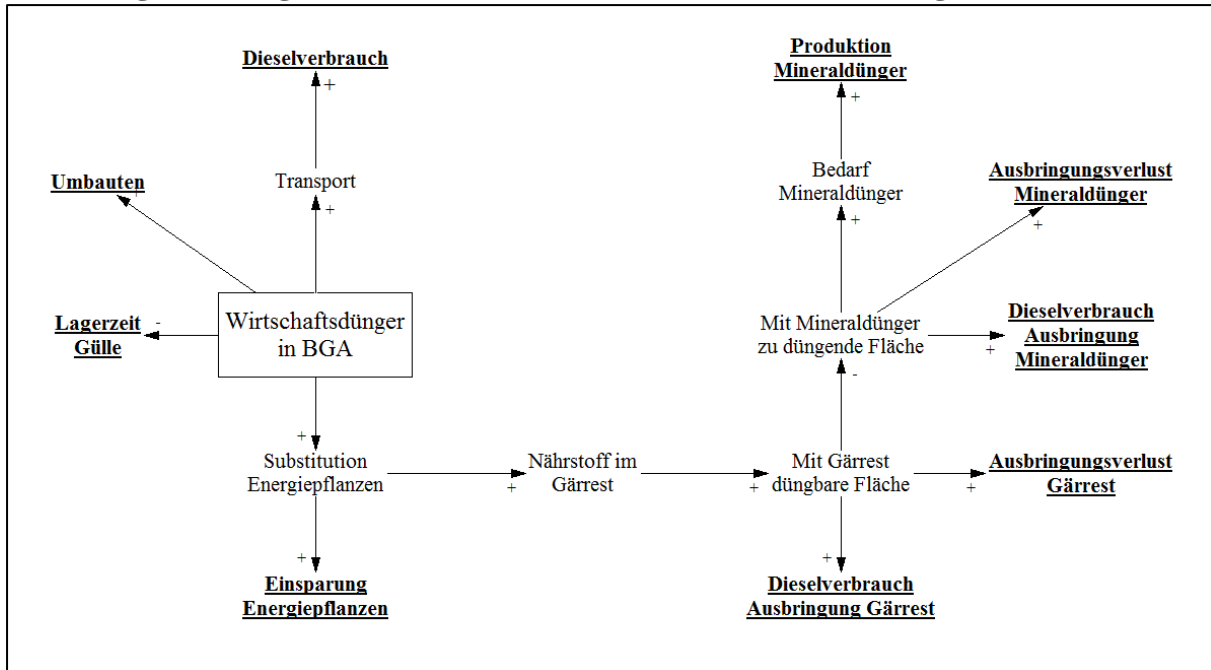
Dieselverbrauch
+
Transport
+
Umbauten
Lagerzeit Gülle
-
Wirtschaftsdünger in BGA
+
Substitution Energiepflanzen
+
Einsparung Energiepflanzen
+
Nährstoff im Gärrest
+
Mit Gärrest düngbare Fläche
+
Ausbringungsverlust Gärrest
+
Dieselverbrauch Ausbringung Gärrest
-
Mit Mineraldünger zu düngende Fläche
+
Dieselverbrauch Ausbringung Mineraldünger
+
Ausbringungsverlust Mineraldünger
+
Bedarf Mineraldünger
+
Produktion Mineraldünger